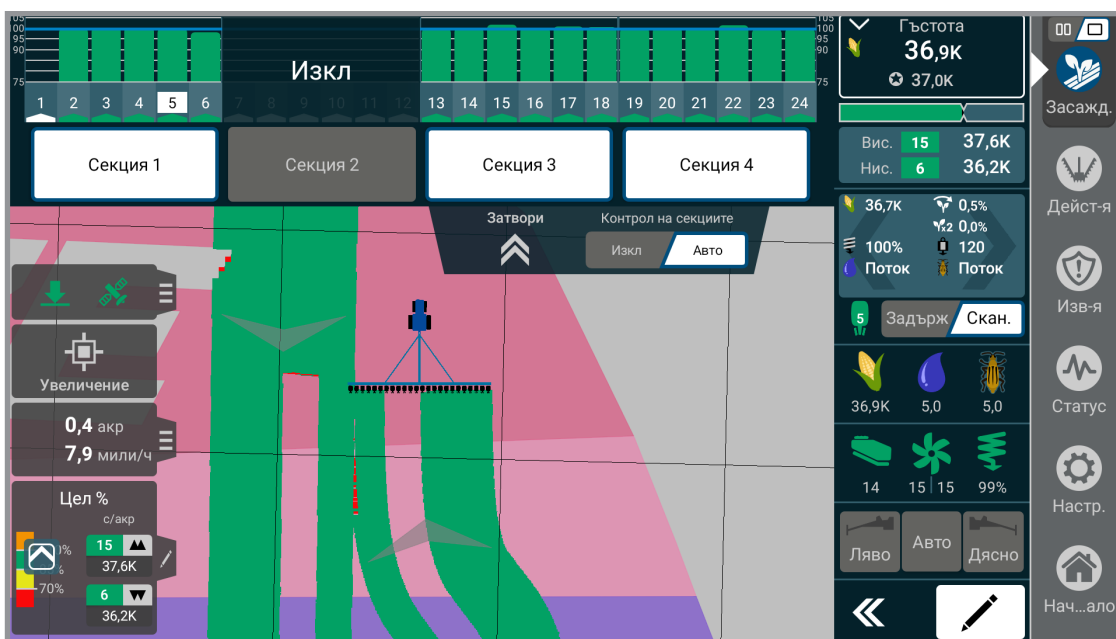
105
100
95
90
75
Изкл
1 2 3 4 5 6 7 8 9 10 11 12 13 14 15 16 17 18 19 20 21 22 23 24
105
100
95
90
75
Секция 1
Секция 2
Секция 3
Секция 4
Затвори
Контрол на секциите
Изкл
Авто
Увеличение
0,4 акр
7,9 мили/ч
Цел %
с/акр
15
37,6K
6
36,2K
70%
Гъстота
36,9K
37,0K
Вис. 15 37,6K
Нис. 6 36,2K
36,7K
0,5%
0,0%
100%
120
Поток
Поток
5
Задърж
Скан.
36,9K
5,0
5,0
14
15 15
99%
Ляво
Авто
Дясно
Засажд.
Дейст-я
Изв-я
Статус
Настр.
Нач...ало